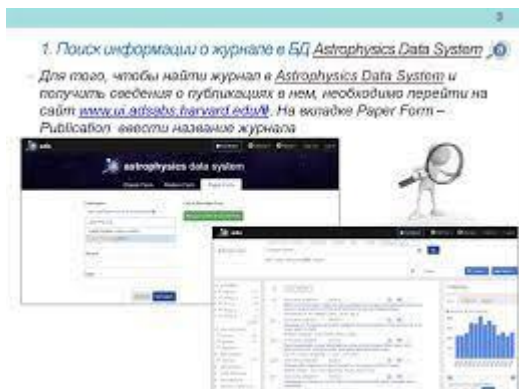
3

1. Поиск информации о журнале в БД Astrophysics Data System

– Для того, чтобы найти журнал в Astrophysics Data System и получить сведения о публикациях в нем, необходимо перейти на сайт www.ui.adsabs.harvard.edu/#. На вкладке Paper Form – Publication ввести название журнала

ads

astrophysics data system

Classic Form Modern Form Paper Form

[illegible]